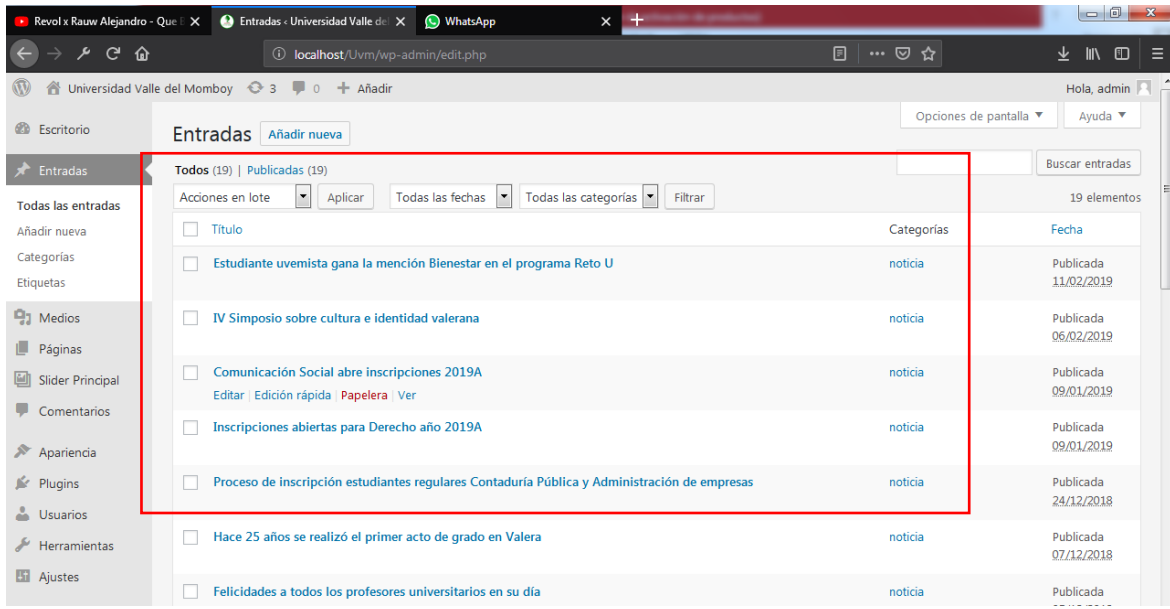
Revol x Rauw Alejandro - Que
Entradas ‹ Universidad Valle de
WhatsApp

localhost/Uvm/wp-admin/edit.php

Universidad Valle del Momboy 3 0 + Añadir
Hola, admin

Escritorio
Entradas
Todas las entradas
Añadir nueva
Categorías
Etiquetas
Medios
Páginas
Slider Principal
Comentarios
Apariencia
Plugins
Usuarios
Herramientas
Ajustes

Opciones de pantalla ▼
Ayuda ▼

Entradas Añadir nueva

Todos (19) | Publicadas (19)

Buscar entradas

Acciones en lote Aplicar Todas las fechas Todas las categorías Filtrar

19 elementos

| Título | Categorías | Fecha |
|---|---|---|
| Estudiante uvemista gana la mención Bienestar en el programa Reto U | noticia | Publicada 11/02/2019 |
| IV Simposio sobre cultura e identidad valerana | noticia | Publicada 06/02/2019 |
| Comunicación Social abre inscripciones 2019A<br>Editar \| Edición rápida \| Papelera \| Ver | noticia | Publicada 09/01/2019 |
| Inscripciones abiertas para Derecho año 2019A | noticia | Publicada 09/01/2019 |
| Proceso de inscripción estudiantes regulares Contaduría Pública y Administración de empresas | noticia | Publicada 24/12/2018 |
| Hace 25 años se realizó el primer acto de grado en Valera | noticia | Publicada 07/12/2018 |
| Felicidades a todos los profesores universitarios en su día | noticia | Publicada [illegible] |